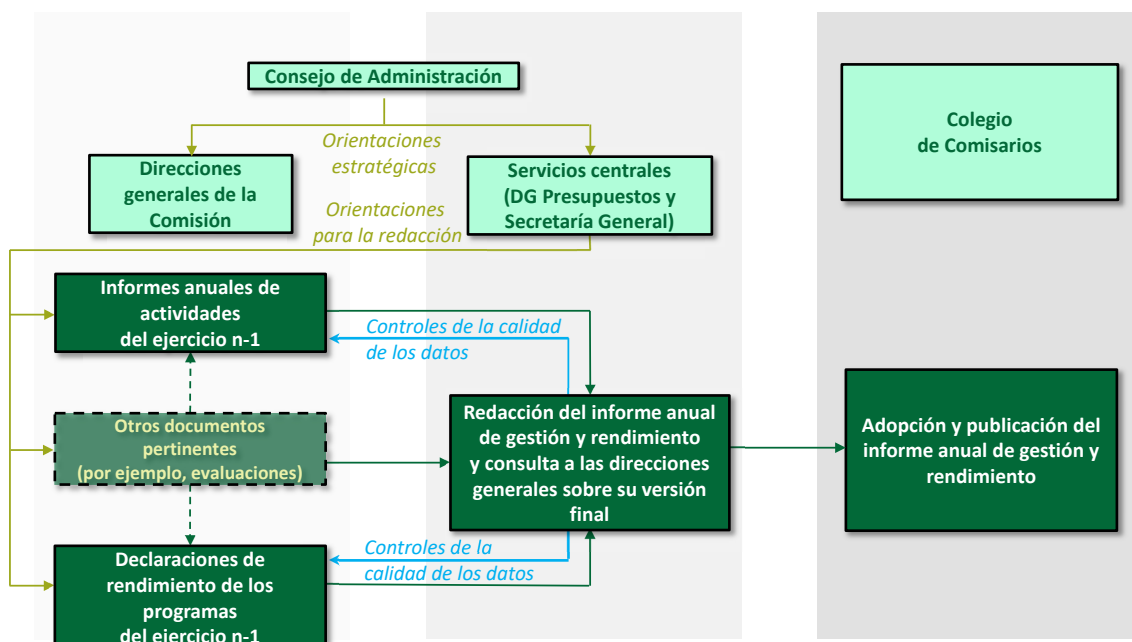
Consejo de Administración

Orientaciones estratégicas

Direcciones generales de la Comisión

Servicios centrales (DG Presupuestos y Secretaría General)

Orientaciones para la redacción

Colegio de Comisarios

Informes anuales de actividades del ejercicio n-1

Controles de la calidad de los datos

Otros documentos pertinentes (por ejemplo, evaluaciones)

Redacción del informe anual de gestión y rendimiento y consulta a las direcciones generales sobre su versión final

Adopción y publicación del informe anual de gestión y rendimiento

Controles de la calidad de los datos

Declaraciones de rendimiento de los programas del ejercicio n-1